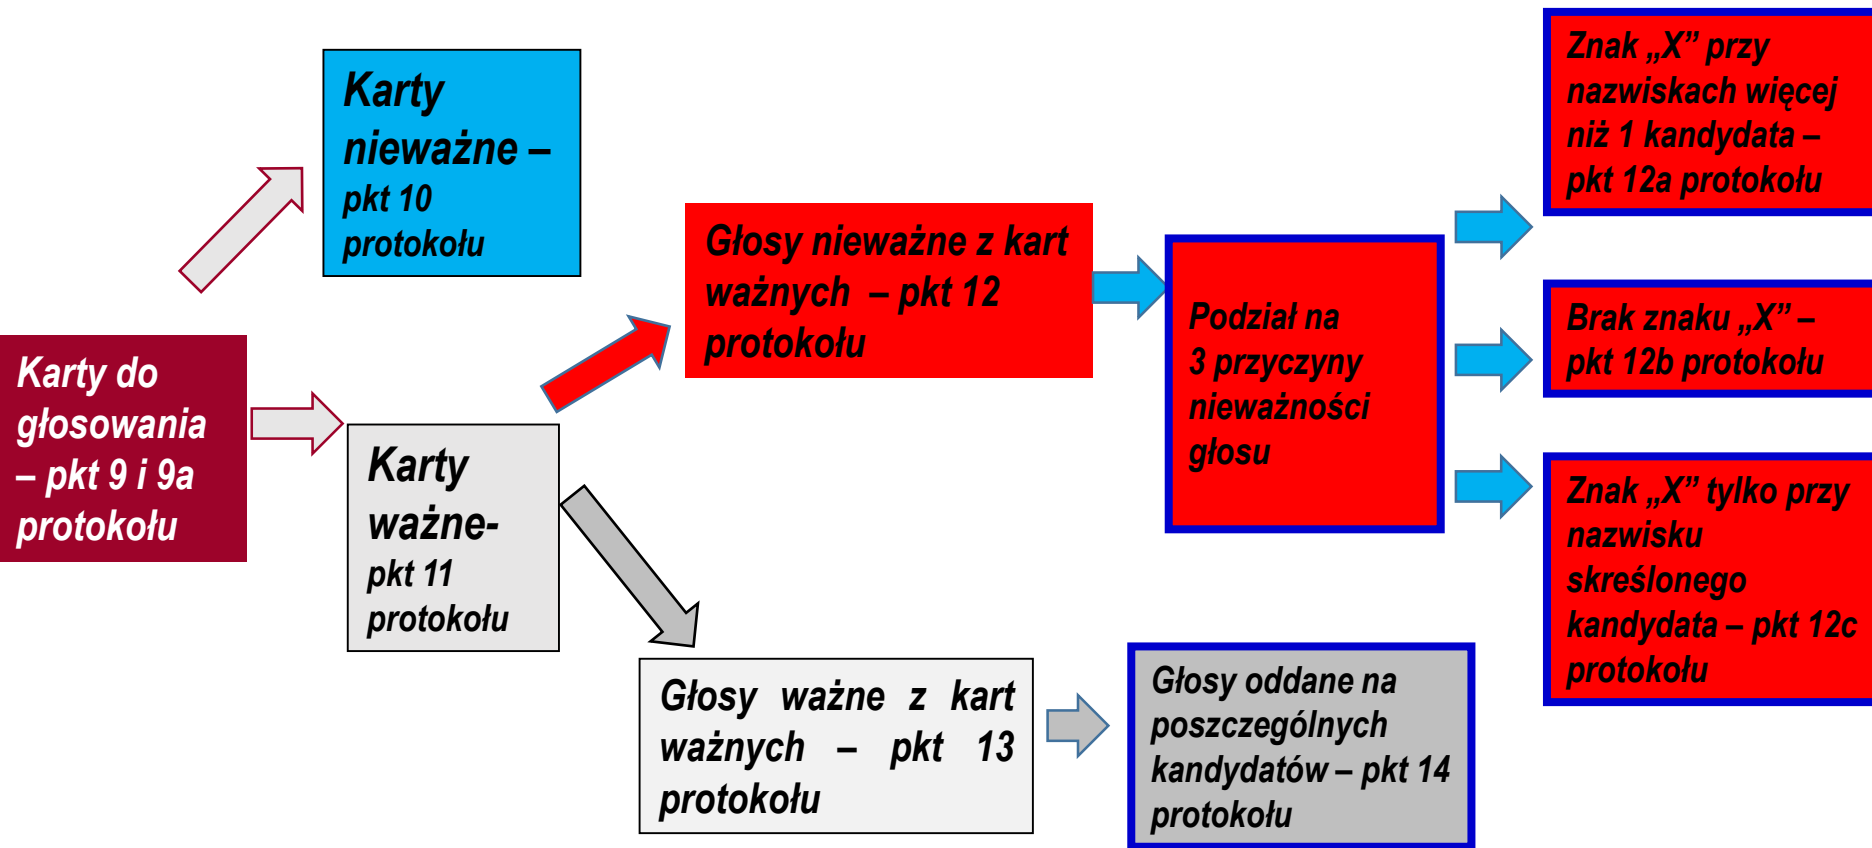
Karty do głosowania – pkt 9 i 9a protokołu

Karty nieważne – pkt 10 protokołu

Karty ważne- pkt 11 protokołu

Głosy nieważne z kart ważnych – pkt 12 protokołu

Głosy ważne z kart ważnych – pkt 13 protokołu

Podział na 3 przyczyny nieważności głosu

Głosy oddane na poszczególnych kandydatów – pkt 14 protokołu

Znak „X” przy nazwiskach więcej niż 1 kandydata – pkt 12a protokołu

Brak znaku „X” – pkt 12b protokołu

Znak „X” tylko przy nazwisku skreślonego kandydata – pkt 12c protokołu